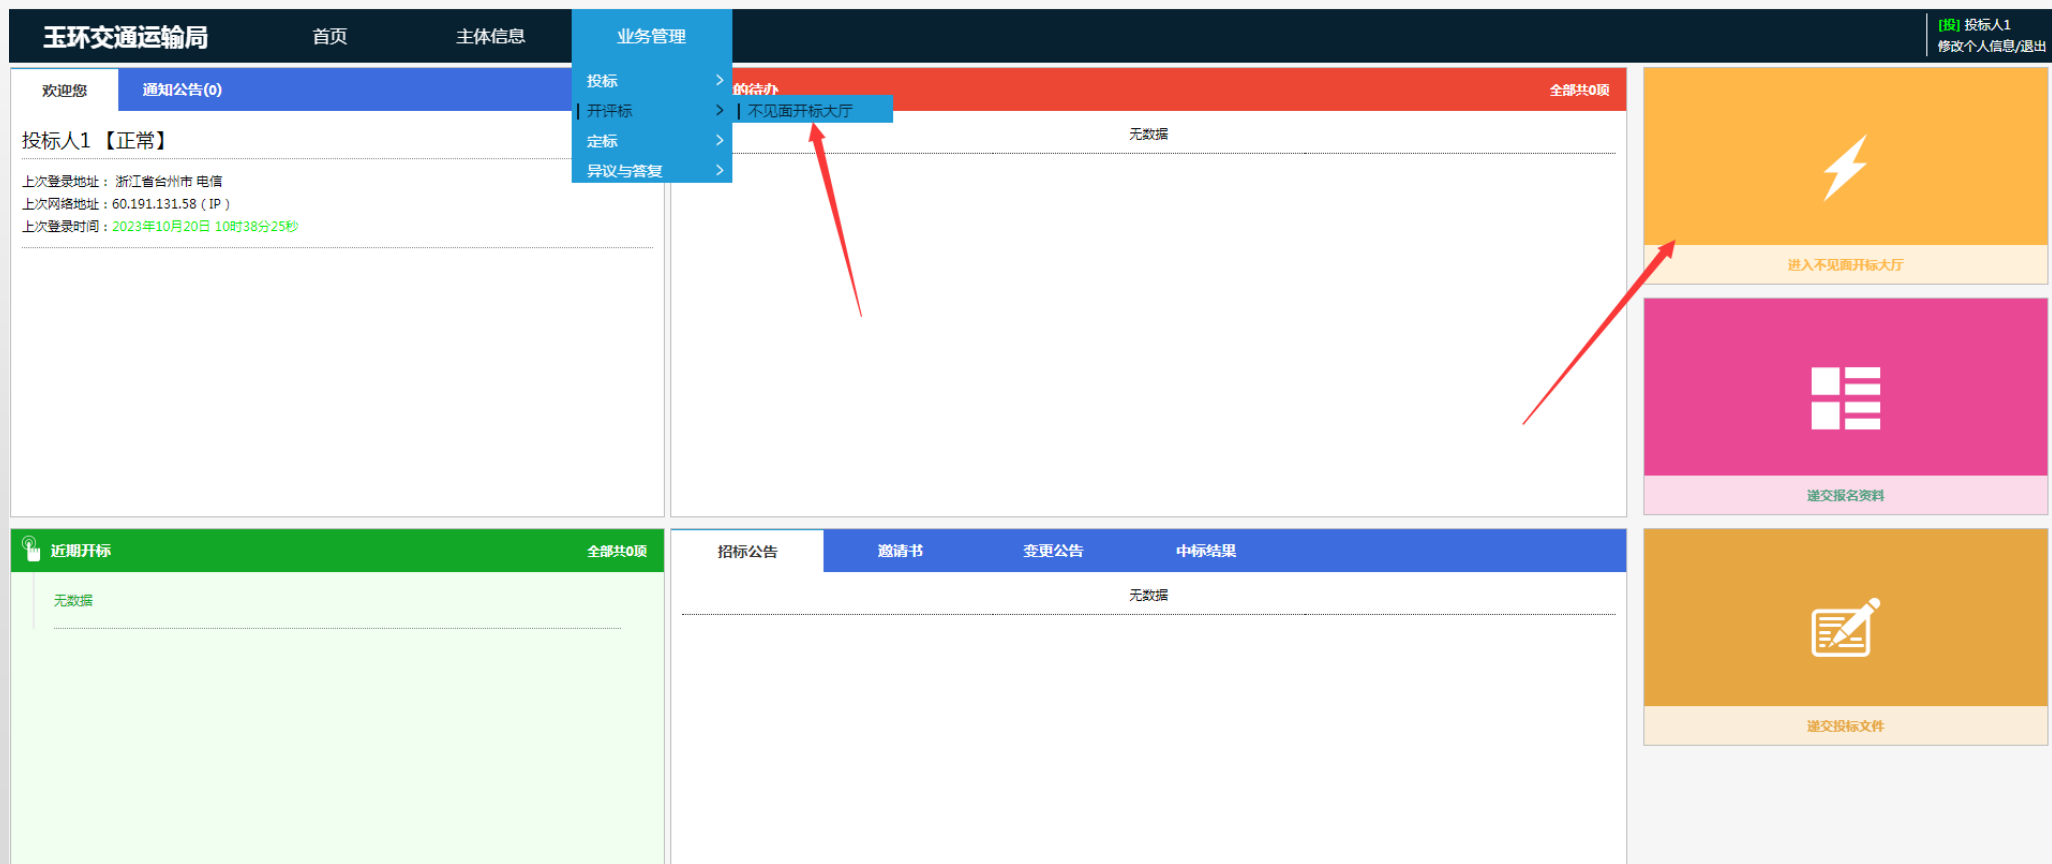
玉环交通运输局 首页 主体信息 业务管理

[投] 投标人1
修改个人信息/退出

投标 >
开评标 >
定标 >
异议与答复 >

不见面开标大厅

欢迎您 通知公告(0)

投标人1 【正常】

上次登录地址：浙江省台州市 电信
上次网络地址：60.191.131.58 ( IP )
上次登录时间：2023年10月20日 10时38分25秒

的待办 全部共0项

无数据

进入不见面开标大厅

递交报名资料

近期开标 全部共0项

无数据

招标公告 邀请书 变更公告 中标结果

无数据

递交投标文件